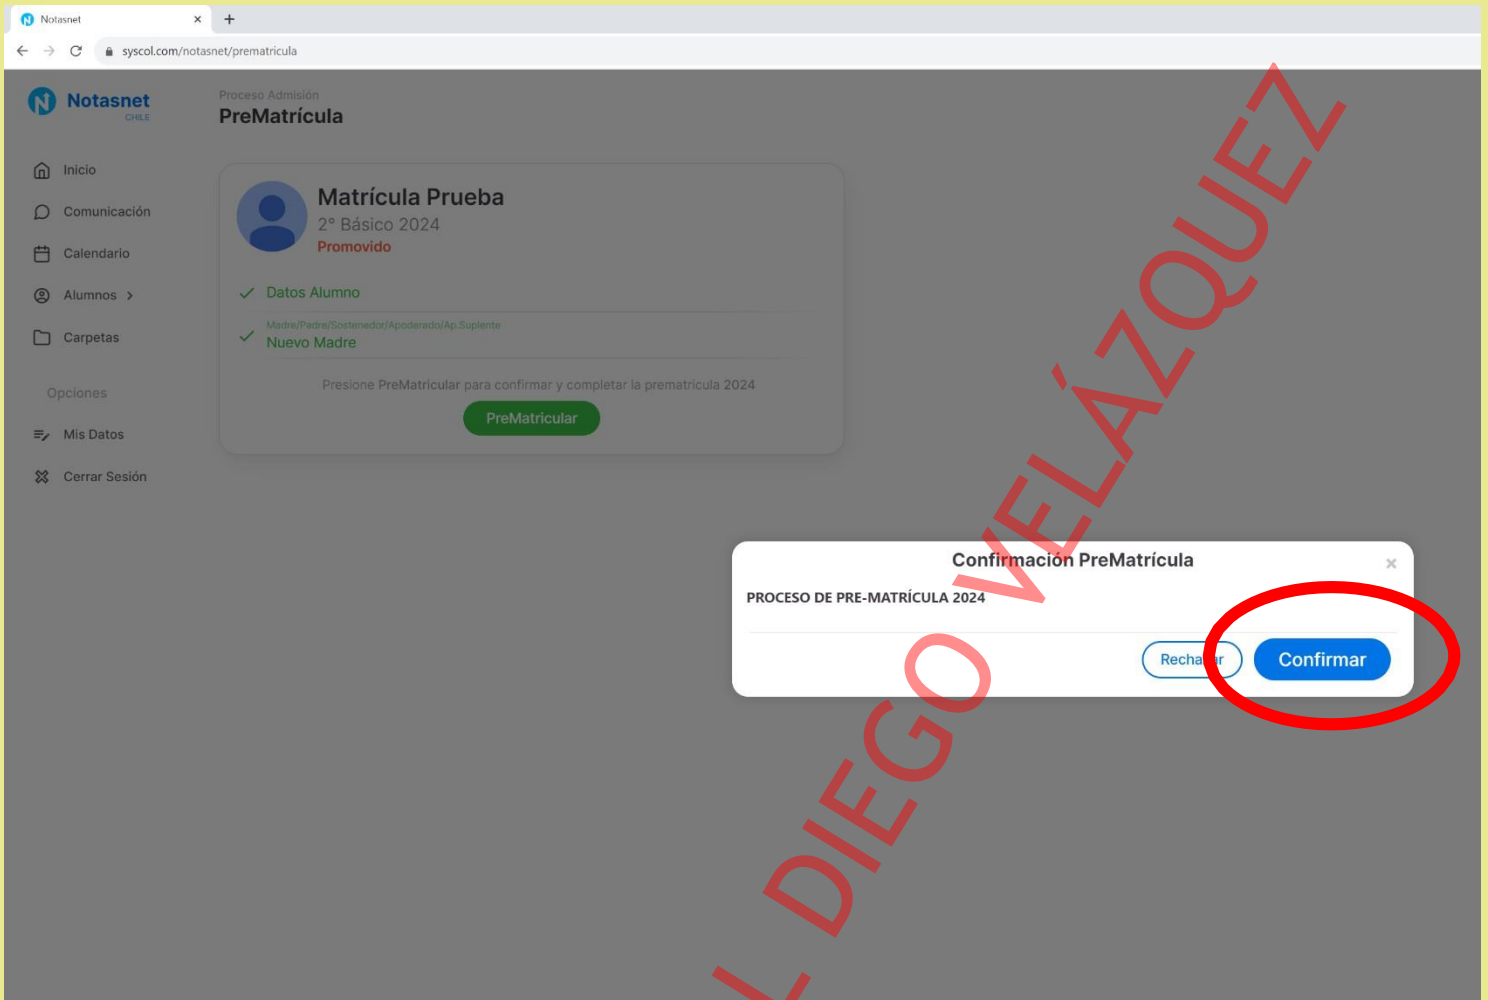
Notasnet ×
+
syscol.com/notasnet/prematricula

Notasnet CHILE

Proceso Admisión
PreMatrícula

Inicio
Comunicación
Calendario
Alumnos ›
Carpetas

Opciones
Mis Datos
Cerrar Sesión

Matrícula Prueba
2° Básico 2024
Promovido

Datos Alumno

Madre/Padre/Sostenedor/Apoderado/Ap.Suplente
Nuevo Madre

Presione PreMatricular para confirmar y completar la prematricula 2024

PreMatricular

Confirmación PreMatrícula
×
PROCESO DE PRE-MATRÍCULA 2024

Recha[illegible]r
Confirmar

L DIEGO VELÁZQUEZ